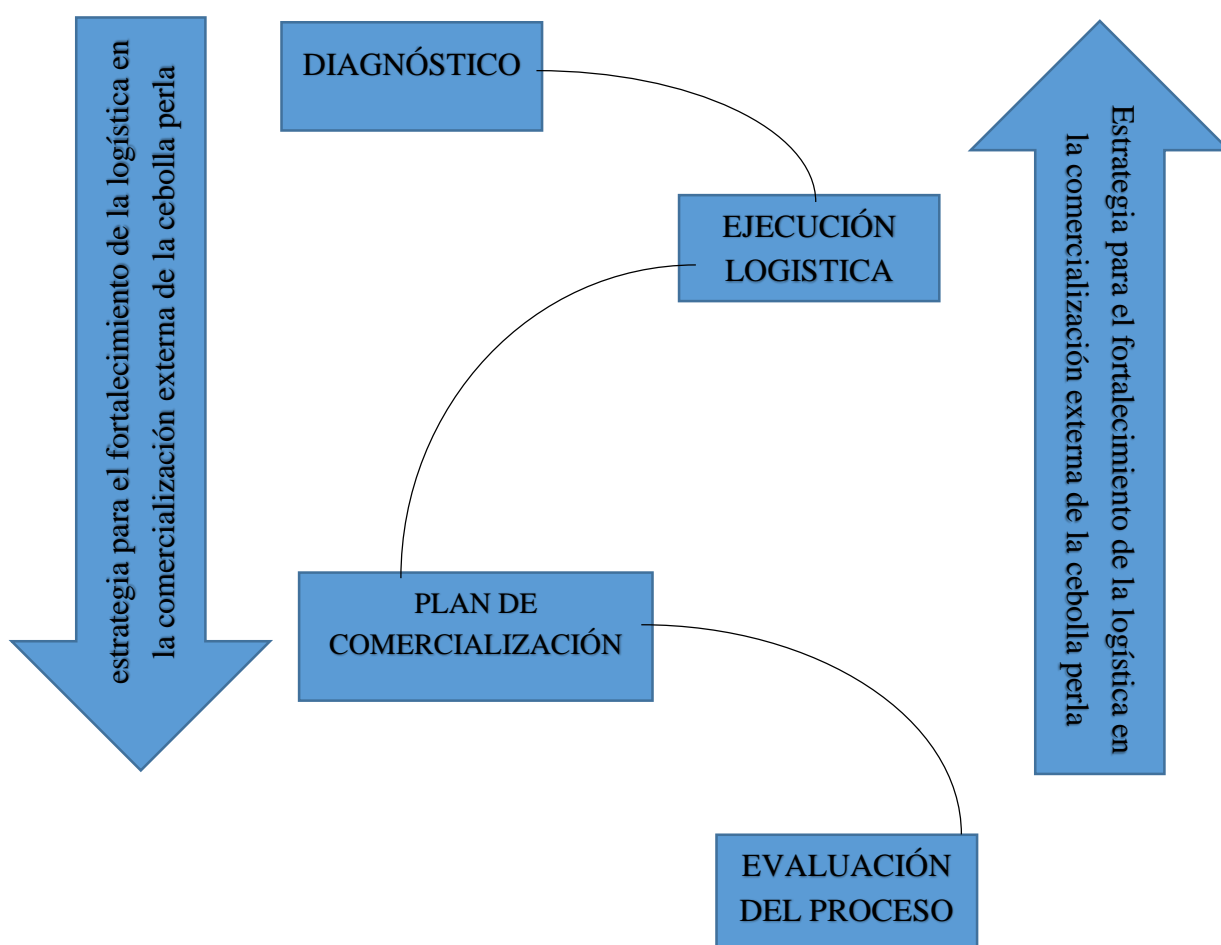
estrategia para el fortalecimiento de la logística en la comercialización externa de la cebolla perla

DIAGNÓSTICO

EJECUCIÓN LOGISTICA

PLAN DE COMERCIALIZACIÓN

EVALUACIÓN DEL PROCESO

Estrategia para el fortalecimiento de la logística en la comercialización externa de la cebolla perla